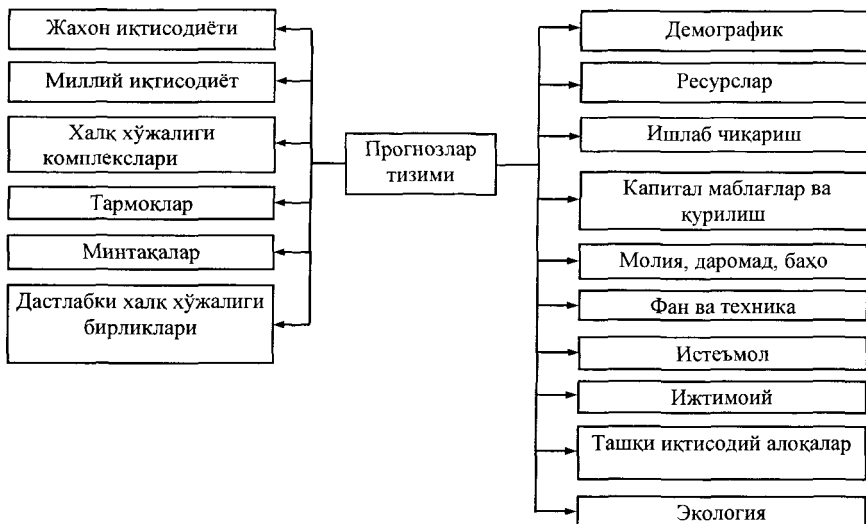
Прогнозлар тизими

Жахон иктисодиёти

Миллий иктисодиёт

Халк хўжалиги комплекслари

Тармоклар

Минтакалар

Дастлабки халк хўжалиги бирликлари

Демографик

Ресурслар

Ишлаб чикариш

Капитал маблағлар ва курилиш

Молия, даромад, бахо

Фан ва техника

Истеъмол

Ижтимоий

Ташки иктисодий алокалар

Экология